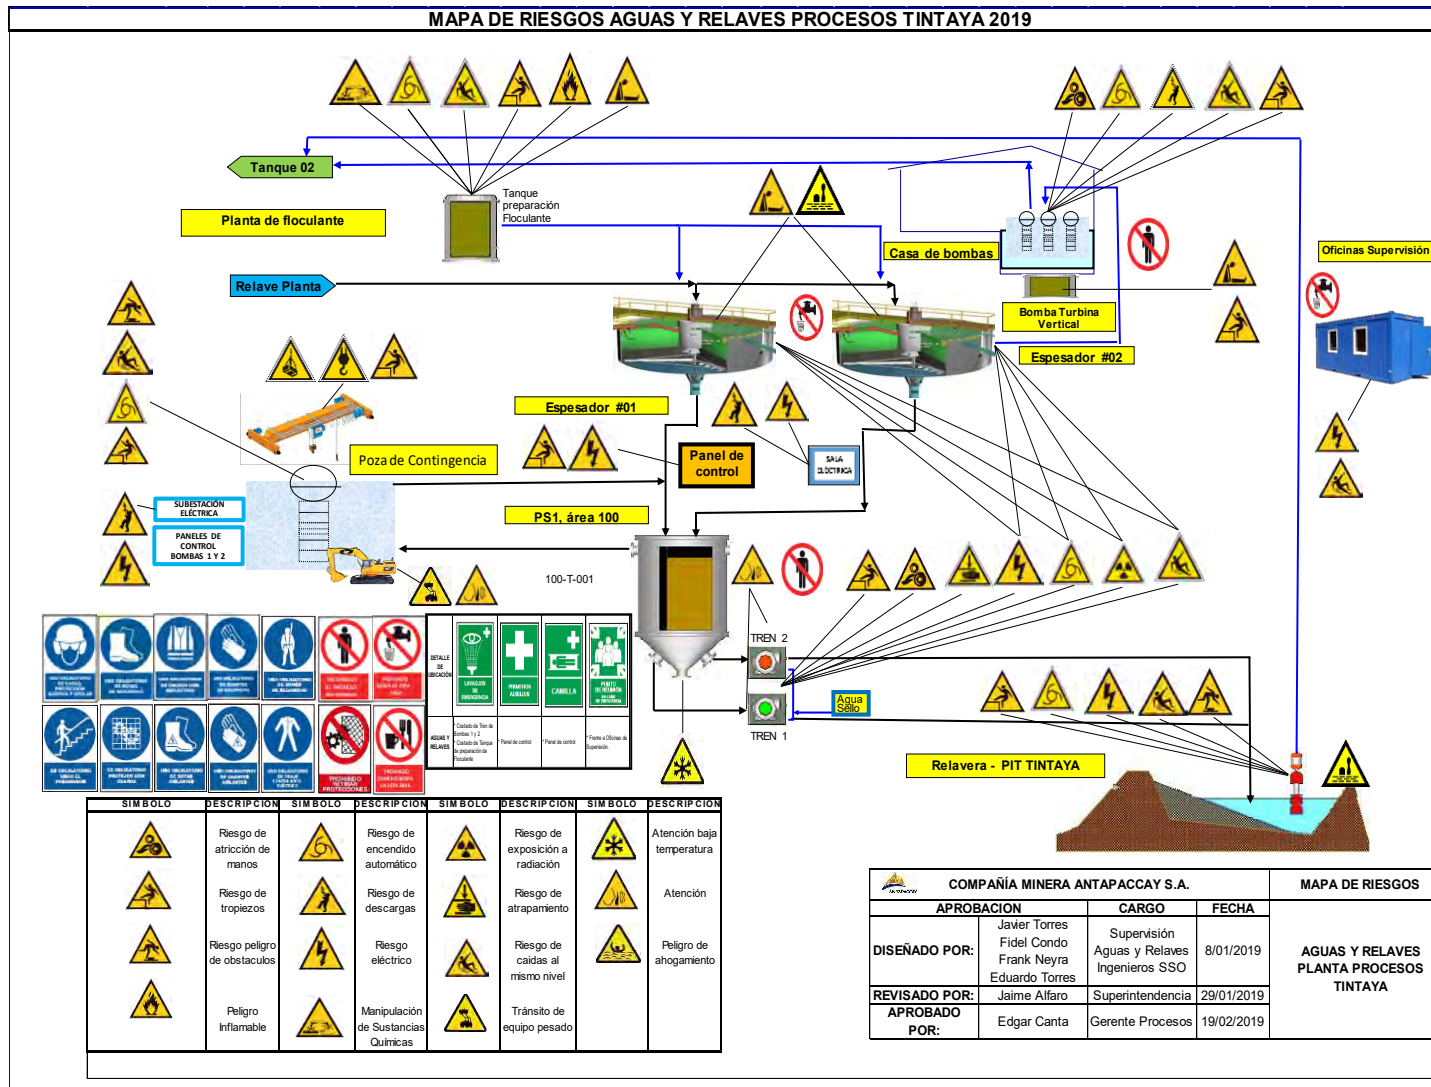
MAPA DE RIESGOS AGUAS Y RELAVES PROCESOS TINTAYA 2019

Tanque 02

Tanque preparación Floculante

Planta de floculante

Casa de bombas

Oficinas Supervisión

Relave Planta

Bomba Turbina Vertical

Espesador #02

Espesador #01

Panel de control

SALA ELÉCTRICA

Poza de Contingencia

SUBESTACIÓN ELÉCTRICA

PANELES DE CONTROL BOMBAS 1 Y 2

PS1, área 100

100-T-001

TREN 2

Agua Sello

TREN 1

Relavera - PIT TINTAYA

| DETALLE DE UBICACIÓN | LAVADOS DE EMERGENCIA | PRIMEROS AUXILIOS | CAMILLA | PUNTO DE REUNIÓN |
|---|---|---|---|---|
| AGUAS Y RELAVES | * Costado de Tren de Bombas 1 y 2 * Costado de Tanque de preparación de Floculante | * Panel de control | * Panel de control | * Frente a Oficinas de Supervisión. |

| SIMBOLO | DESCRIPCION | SIMBOLO | DESCRIPCION | SIMBOLO | DESCRIPCION | SIMBOLO | DESCRIPCION |
|---|---|---|---|---|---|---|---|
| | Riesgo de atricción de manos | | Riesgo de encendido automático | | Riesgo de exposición a radiación | | Atención baja temperatura |
| | Riesgo de tropiezos | | Riesgo de descargas | | Riesgo de atrapamiento | | Atención |
| | Riesgo peligro de obstaculos | | Riesgo eléctrico | | Riesgo de caidas al mismo nivel | | Peligro de ahogamiento |
| | Peligro Inflamable | | Manipulación de Sustancias Químicas | | Tránsito de equipo pesado | | |

| COMPAÑÍA MINERA ANTAPACCAY S.A. | | | | MAPA DE RIESGOS |
|---|---|---|---|---|
| APROBACION | | CARGO | FECHA | AGUAS Y RELAVES PLANTA PROCESOS TINTAYA |
| DISEÑADO POR: | Javier Torres Fidel Condo Frank Neyra Eduardo Torres | Supervisión Aguas y Relaves Ingenieros SSO | 8/01/2019 | |
| REVISADO POR: | Jaime Alfaro | Superintendencia | 29/01/2019 | |
| APROBADO POR: | Edgar Canta | Gerente Procesos | 19/02/2019 | |